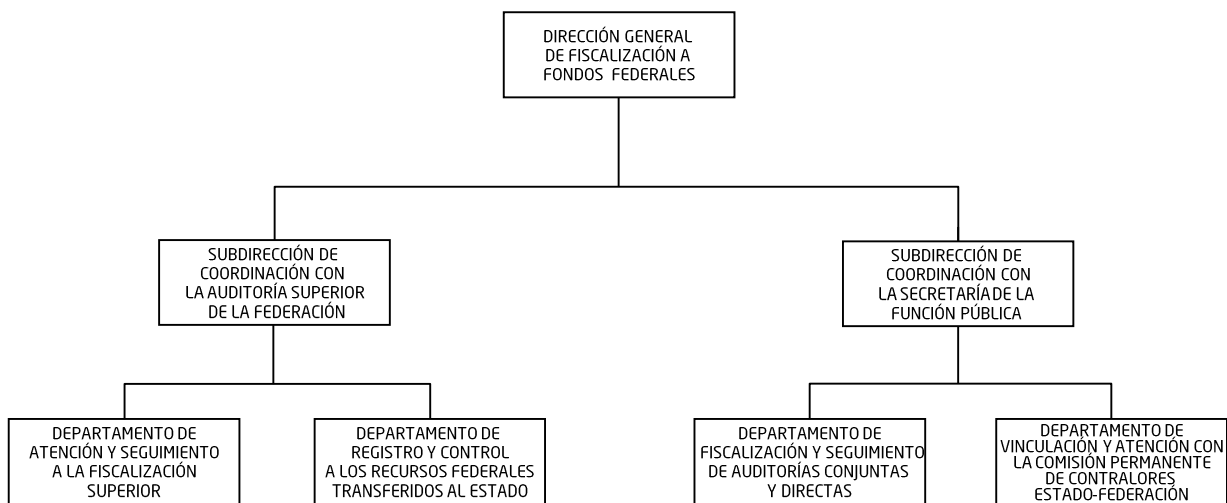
DIRECCIÓN GENERAL DE FISCALIZACIÓN A FONDOS FEDERALES

SUBDIRECCIÓN DE COORDINACIÓN CON LA AUDITORÍA SUPERIOR DE LA FEDERACIÓN

SUBDIRECCIÓN DE COORDINACIÓN CON LA SECRETARÍA DE LA FUNCIÓN PÚBLICA

DEPARTAMENTO DE ATENCIÓN Y SEGUIMIENTO A LA FISCALIZACIÓN SUPERIOR

DEPARTAMENTO DE REGISTRO Y CONTROL A LOS RECURSOS FEDERALES TRANSFERIDOS AL ESTADO

DEPARTAMENTO DE FISCALIZACIÓN Y SEGUIMIENTO DE AUDITORÍAS CONJUNTAS Y DIRECTAS

DEPARTAMENTO DE VINCULACIÓN Y ATENCIÓN CON LA COMISIÓN PERMANENTE DE CONTRALORES ESTADO-FEDERACIÓN